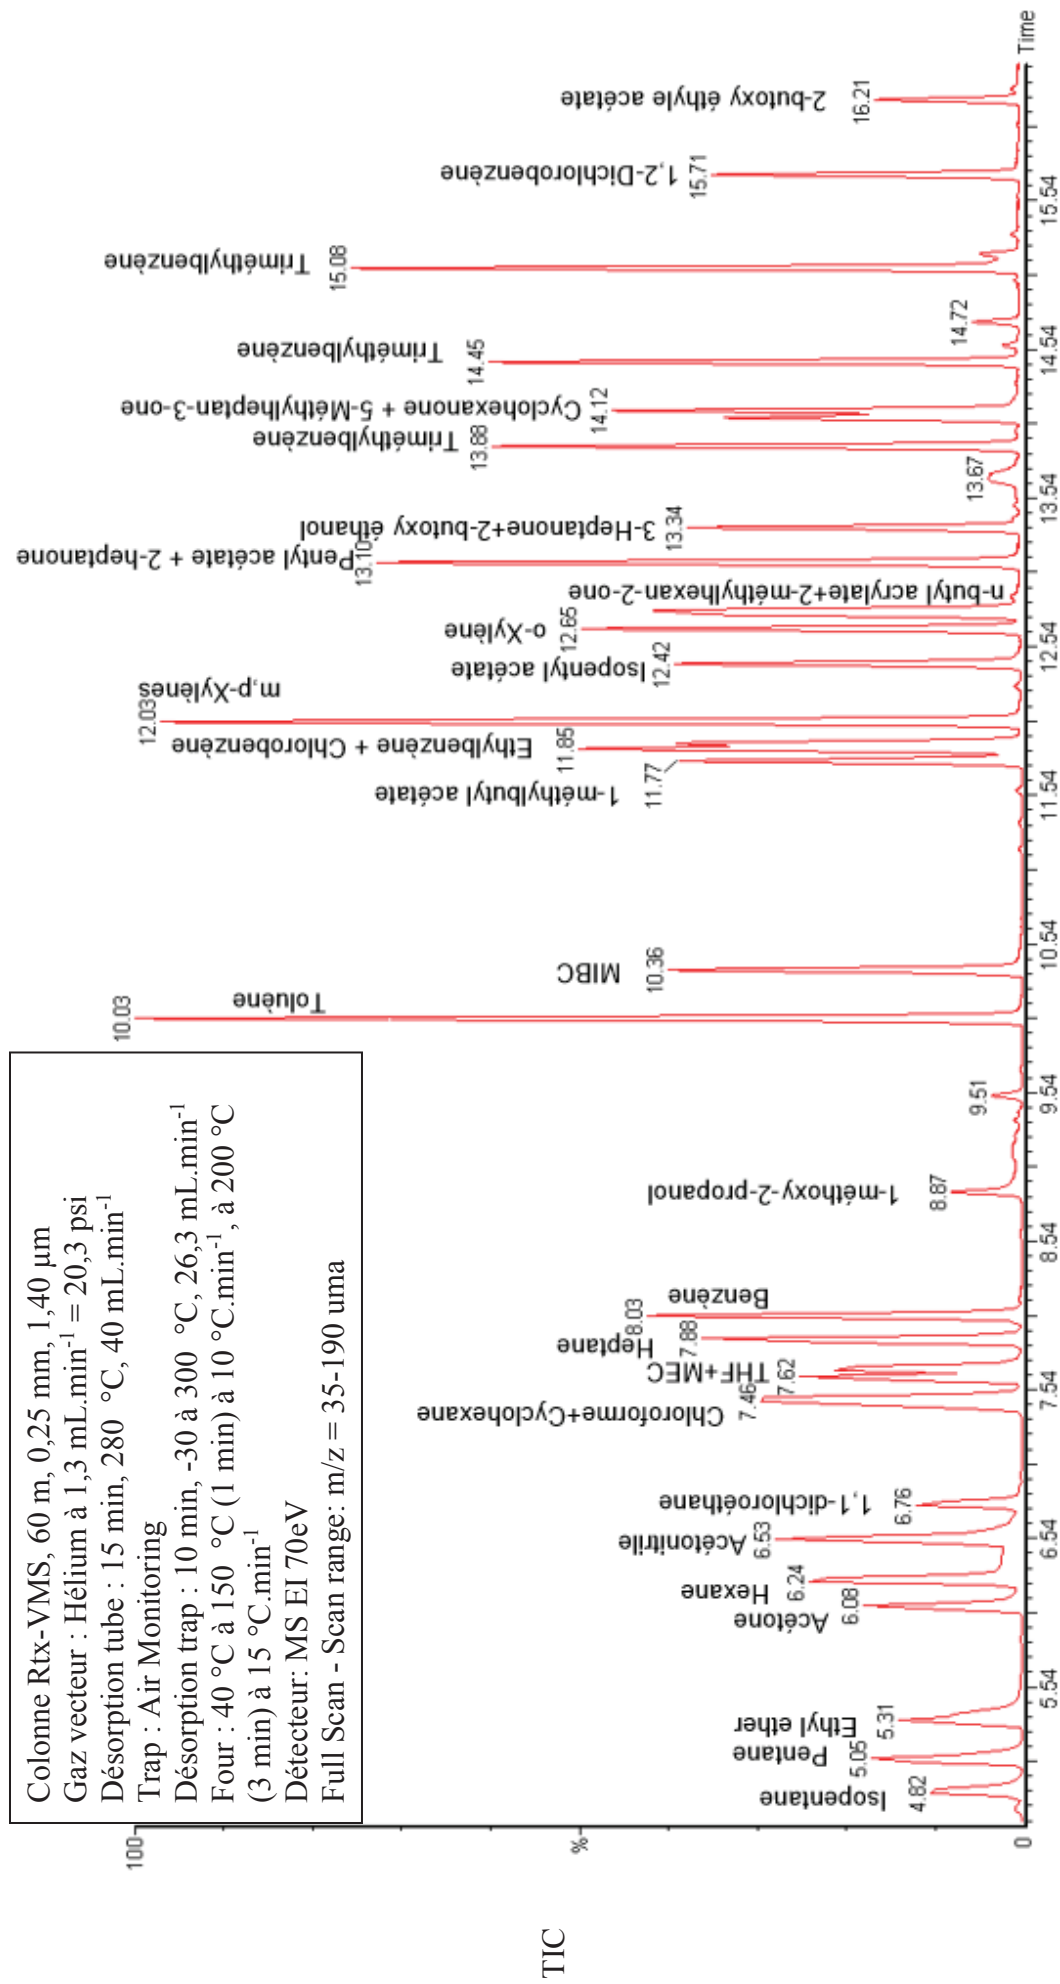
Colonne Rtx-VMS, 60 m, 0,25 mm, 1,40 µm
Gaz vecteur : Hélium à 1,3 mL.min$^{-1}$ = 20,3 psi
Désorption tube : 15 min, 280 °C, 40 mL.min$^{-1}$
Trap : Air Monitoring
Désorption trap : 10 min, -30 à 300 °C, 26,3 mL.min$^{-1}$
Four : 40 °C à 150 °C (1 min) à 10 °C.min$^{-1}$, à 200 °C (3 min) à 15 °C.min$^{-1}$
Détecteur: MS EI 70eV
Full Scan - Scan range: m/z = 35-190 uma

TIC
100
%
0

4.82 Isopentane
5.05 Pentane
5.31 Ethyl ether
6.08 Acétone
6.24 Hexane
6.53 Acétonitrile
6.76 1,1-dichloroéthane
7.46 Chloroforme+Cyclohexane
7.62 THF+MEC
7.88 Heptane
8.03 Benzène
8.87 1-méthoxy-2-propanol
9.51
10.03 Toluène
10.36 MIBC
11.77 1-méthylbutyl acétate
11.85 Ethylbenzène + Chlorobenzène
12.03 m,p-Xylènes
12.42 Isopentyl acétate
12.65 o-Xylène
n-butyl acrylate+2-méthylhexan-2-one
13.10 Pentyl acétate + 2-heptanone
13.34 3-Heptanone+2-butoxy éthanol
13.67
13.88 Triméthylbenzène
14.12 Cyclohexanone + 5-Méthylheptan-3-one
14.45 Triméthylbenzène
14.72
15.08 Triméthylbenzène
15.71 1,2-Dichlorobenzène
16.21 2-butoxy éthyle acétate

5.54 6.54 7.54 8.54 9.54 10.54 11.54 12.54 13.54 14.54 15.54 Time